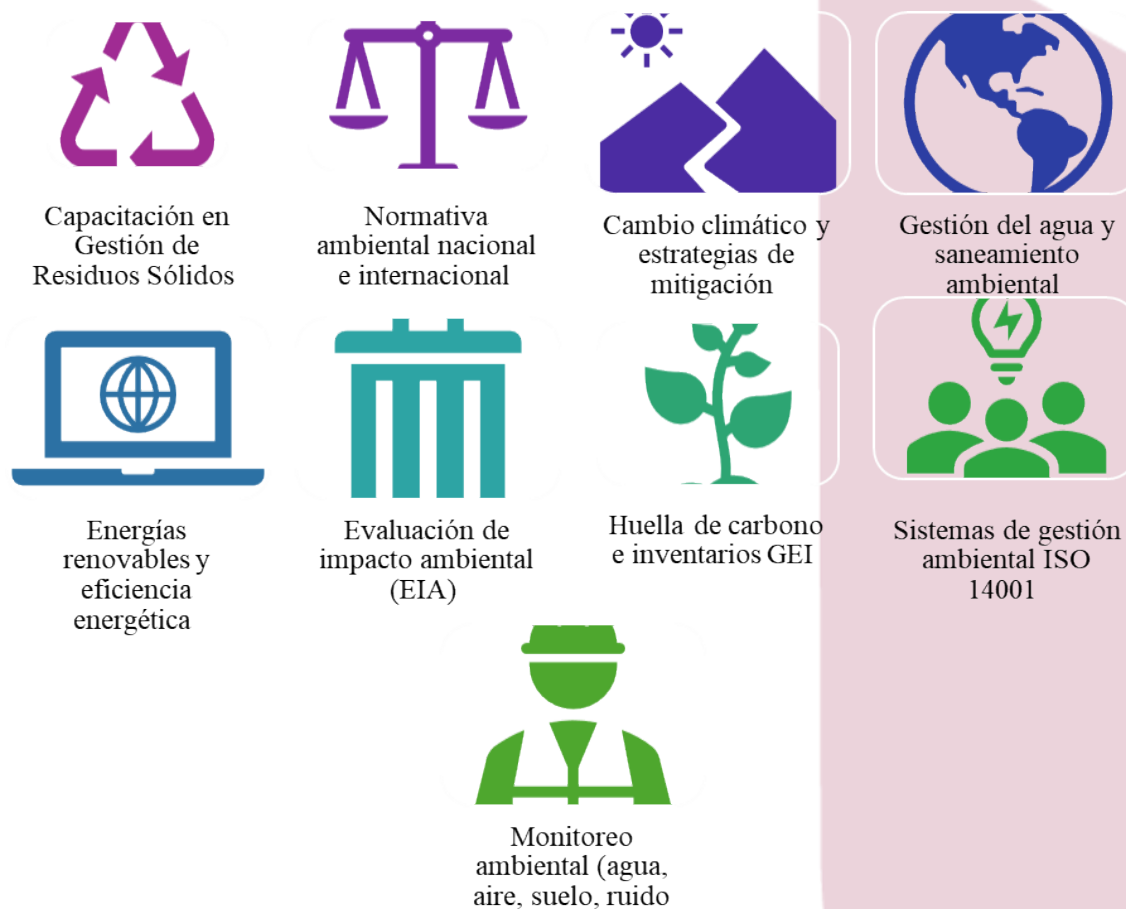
Capacitación en Gestión de Residuos Sólidos

Normativa ambiental nacional e internacional

Cambio climático y estrategias de mitigación

Gestión del agua y saneamiento ambiental

Energías renovables y eficiencia energética

Evaluación de impacto ambiental (EIA)

Huella de carbono e inventarios GEI

Sistemas de gestión ambiental ISO 14001

Monitoreo ambiental (agua, aire, suelo, ruido